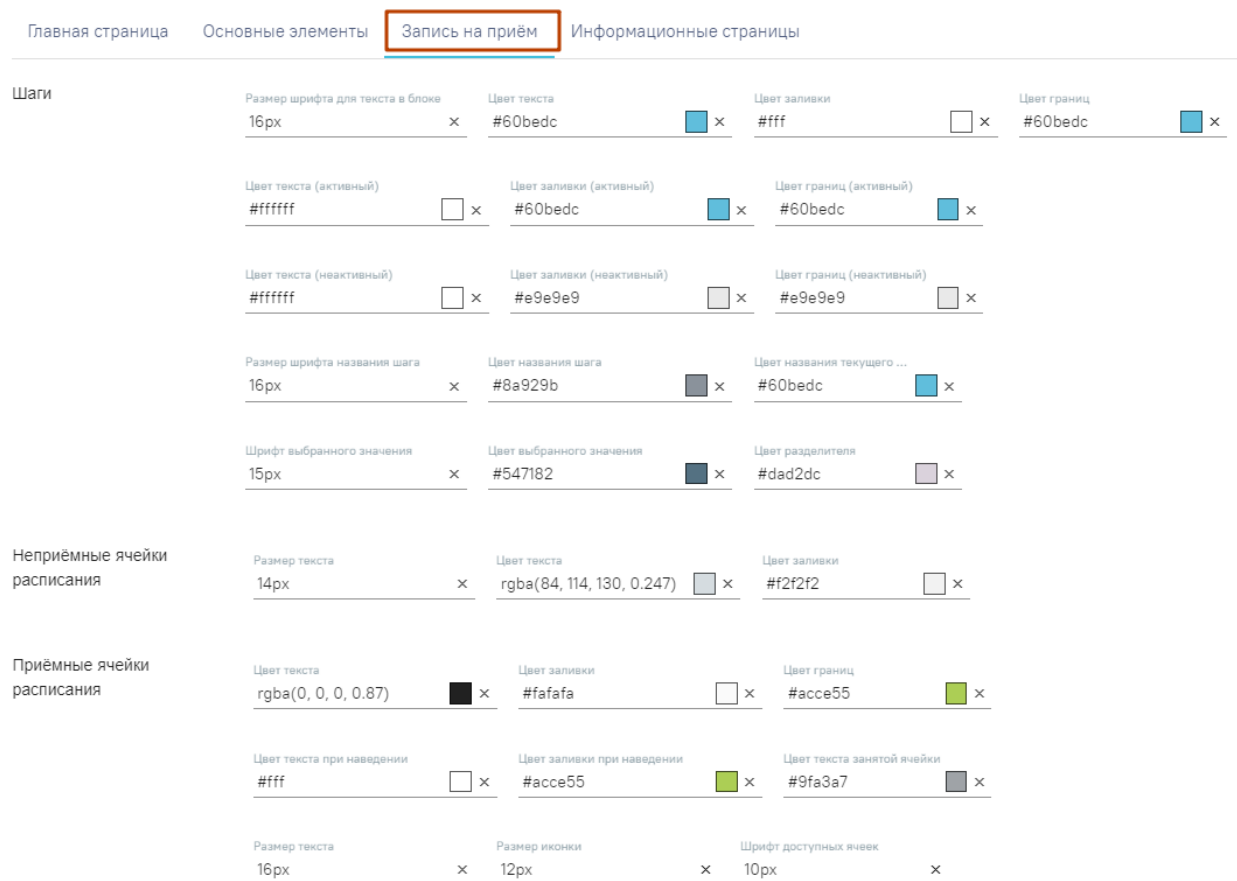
Главная страница Основные элементы Запись на приём Информационные страницы

Шаги

Размер шрифта для текста в блоке
16px ×

Цвет текста
#60bedc ×

Цвет заливки
#fff ×

Цвет границ
#60bedc ×

Цвет текста (активный)
#ffffff ×

Цвет заливки (активный)
#60bedc ×

Цвет границ (активный)
#60bedc ×

Цвет текста (неактивный)
#ffffff ×

Цвет заливки (неактивный)
#e9e9e9 ×

Цвет границ (неактивный)
#e9e9e9 ×

Размер шрифта названия шага
16px ×

Цвет названия шага
#8a929b ×

Цвет названия текущего ...
#60bedc ×

Шрифт выбранного значения
15px ×

Цвет выбранного значения
#547182 ×

Цвет разделителя
#dad2dc ×

Неприёмные ячейки расписания

Размер текста
14px ×

Цвет текста
rgba(84, 114, 130, 0.247) ×

Цвет заливки
#f2f2f2 ×

Приёмные ячейки расписания

Цвет текста
rgba(0, 0, 0, 0.87) ×

Цвет заливки
#fafafa ×

Цвет границ
#acce55 ×

Цвет текста при наведении
#fff ×

Цвет заливки при наведении
#acce55 ×

Цвет текста занятой ячейки
#9fa3a7 ×

Размер текста
16px ×

Размер иконки
12px ×

Шрифт доступных ячеек
10px ×